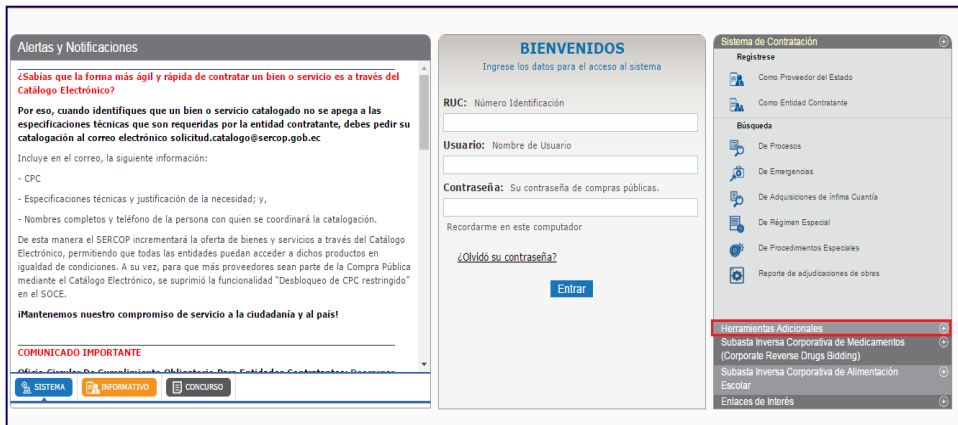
Alertas y Notificaciones

¿Sabías que la forma más ágil y rápida de contratar un bien o servicio es a través del Catálogo Electrónico?

Por eso, cuando identifiques que un bien o servicio catalogado no se apega a las especificaciones técnicas que son requeridas por la entidad contratante, debes pedir su catalogación al correo electrónico solicitud.catalogo@sercop.gob.ec

Incluye en el correo, la siguiente información:

- CPC

- Especificaciones técnicas y justificación de la necesidad; y,

- Nombres completos y teléfono de la persona con quien se coordinará la catalogación.

De esta manera el SERCOP incrementará la oferta de bienes y servicios a través del Catálogo Electrónico, permitiendo que todas las entidades puedan acceder a dichos productos en igualdad de condiciones. A su vez, para que más proveedores sean parte de la Compra Pública mediante el Catálogo Electrónico, se suprimió la funcionalidad "Desbloqueo de CPC restringido" en el SOCE.

¡Mantenemos nuestro compromiso de servicio a la ciudadanía y al país!

COMUNICADO IMPORTANTE

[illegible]

SISTEMA INFORMATIVO CONCURSO

BIENVENIDOS
Ingrese los datos para el acceso al sistema

RUC: Número Identificación

Usuario: Nombre de Usuario

Contraseña: Su contraseña de compras públicas.

Recordarme en este computador

¿Olvidó su contraseña?

Entrar

Sistema de Contratación
Regístrese
Como Proveedor del Estado
Como Entidad Contratante
Búsqueda
De Procesos
De Emergencias
De Adquisiciones de Ínfima Cuantía
De Régimen Especial
De Procedimientos Especiales
Reporte de adjudicaciones de obras

Herramientas Adicionales
Subasta Inversa Corporativa de Medicamentos (Corporate Reverse Drugs Bidding)
Subasta Inversa Corporativa de Alimentación Escolar
Enlaces de Interés